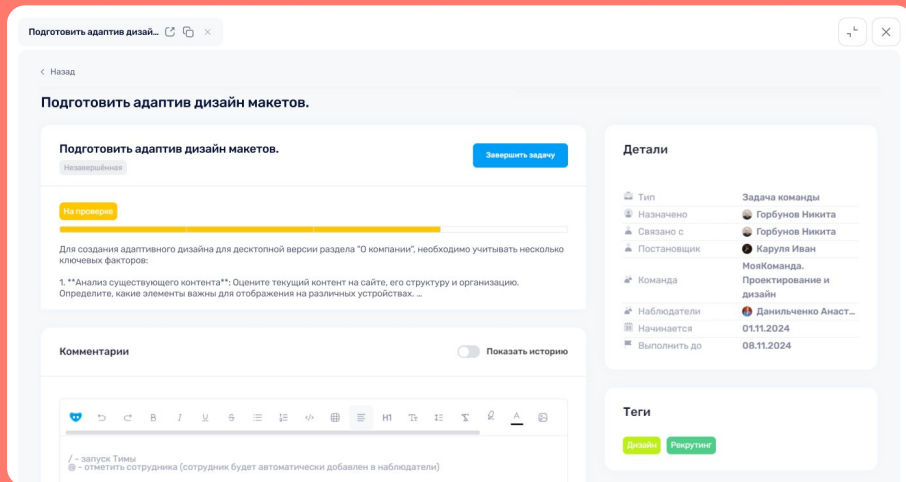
Подготовить адаптив дизай...

‹ Назад

Подготовить адаптив дизайн макетов.

Подготовить адаптив дизайн макетов.

Незавершённая

Завершить задачу

На проверке

Для создания адаптивного дизайна для десктопной версии раздела "О компании", необходимо учитывать несколько ключевых факторов:

1. **Анализ существующего контента**: Оцените текущий контент на сайте, его структуру и организацию. Определите, какие элементы важны для отображения на различных устройствах. ...

Комментарии

Показать историю

H1

/ - запуск Тимы
@ - отметить сотрудника (сотрудник будет автоматически добавлен в наблюдатели)

Детали

| | |
|---|---|
| Тип | Задача команды |
| Назначено | Горбунов Никита |
| Связано с | Горбунов Никита |
| Постановщик | Каруля Иван |
| Команда | МояКоманда. Проектирование и дизайн |
| Наблюдатели | Данильченко Анаст... |
| Начинается | 01.11.2024 |
| Выполнить до | 08.11.2024 |

Теги

Дизайн Рекрутинг